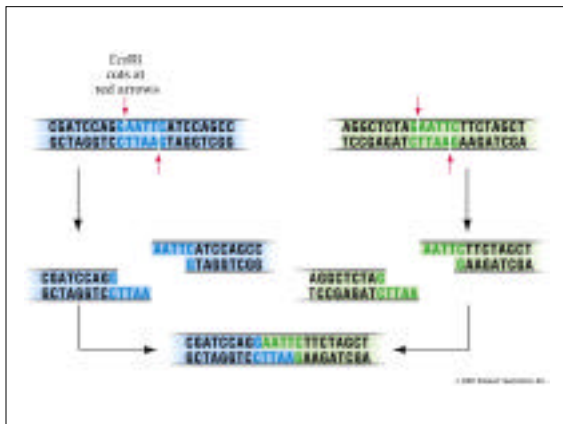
EcoRI cuts at red arrows

CGATCCAGAATTCATCCAGCC
GCTAGGTCTTAAGTAGGTCGG

AGGCTCTAGAATTCTTCTAGCT
TCCGAGATCTTAAGAAGATCGA

AATTCATCCAGCC
GTAGGTCGG

CGATCCAG
GCTAGGTCTTAA

AATTCTTCTAGCT
GAAGATCGA

AGGCTCTAG
TCCGAGATCTTAA

CGATCCAGAATTCTTCTAGCT
GCTAGGTCTTAAGAAGATCGA

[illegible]